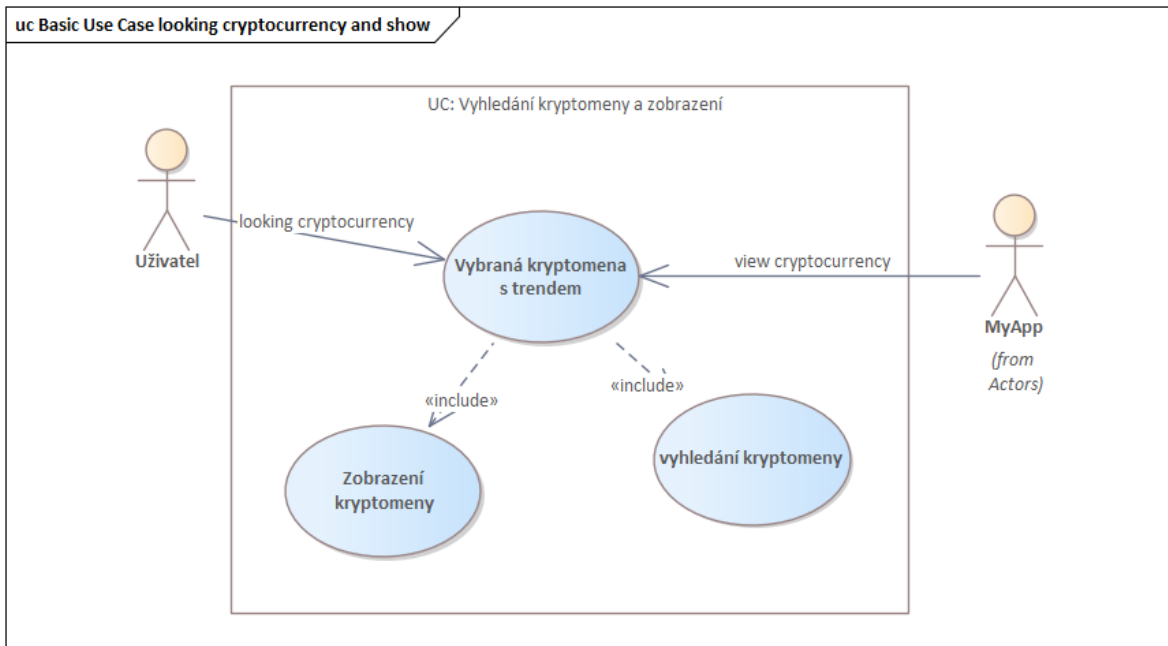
uc Basic Use Case looking cryptocurrency and show

UC: Vyhledání kryptomeny a zobrazení

Uživatel

looking cryptocurrency

Vybraná kryptomena s trendem

view cryptocurrency

MyApp

(from Actors)

«include»

«include»

Zobrazení kryptomeny

vyhledání kryptomeny